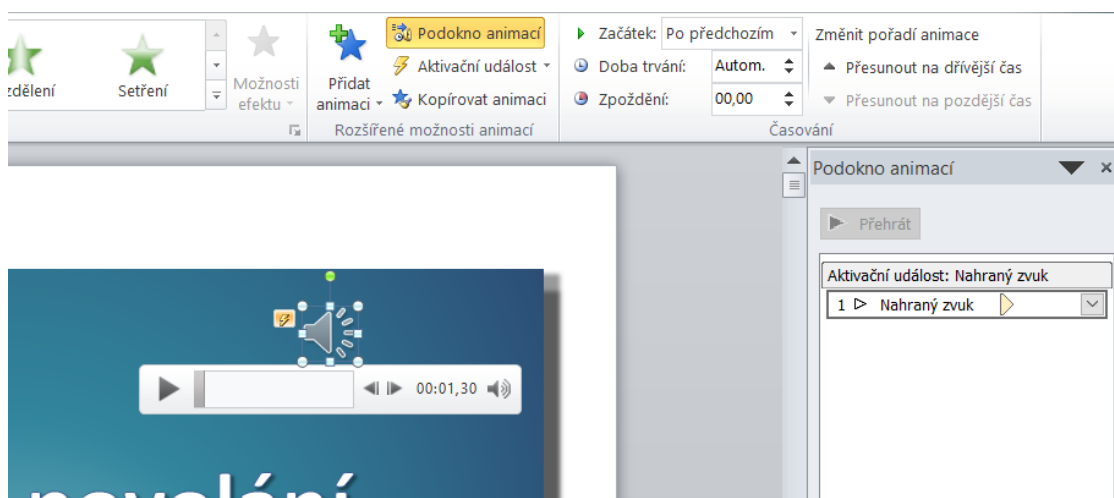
zdělení
Setření
Možnosti efektu
Přidat animaci
Podokno animací
Aktivační událost
Kopírovat animaci
Rozšířené možnosti animací
Začátek: Po předchozím
Doba trvání: Autom.
Zpoždění: 00,00
Změnit pořadí animace
Přesunout na dřívější čas
Přesunout na pozdější čas
Časování
Podokno animací
Přehrát
Aktivační událost: Nahraný zvuk
1 Nahraný zvuk
00:01,30
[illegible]